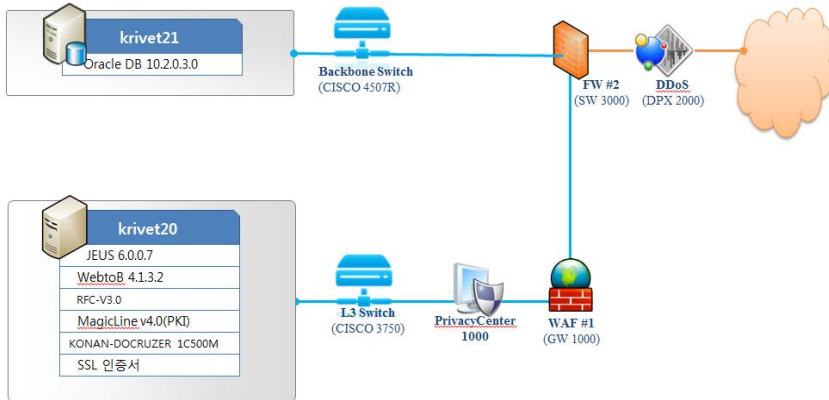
krivet21
Oracle DB 10.2.0.3.0

Backbone Switch
(CISCO 4507R)

FW #2
(SW 3000)

DDoS
(DPX 2000)

krivet20
JEUS 6.0.0.7
WebtoB 4.1.3.2
RFC-V3.0
MagicLine v4.0(PKI)
KONAN-DOCRUZER 1C500M
SSL 인증서

L3 Switch
(CISCO 3750)

PrivacyCenter
1000

WAF #1
(GW 1000)